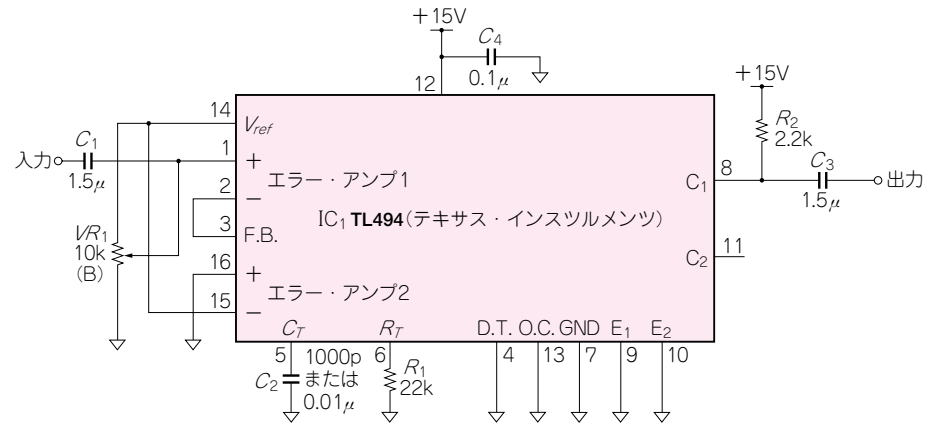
+15V
$C_4$
0.1μ
12
+15V
$R_2$
2.2k
14
$V_{ref}$
入力
$C_1$
1.5μ
1
+
2
−
エラー・アンプ1
8
$C_1$
$C_3$
1.5μ
出力
3
F.B.
$IC_1$ TL494（テキサス・インスツルメンツ）
$VR_1$
10k
(B)
11
$C_2$
16
+
エラー・アンプ2
15
−
$C_T$
$R_T$
D.T.
O.C.
GND
$E_1$
$E_2$
5
1000p
$C_2$
または
0.01μ
6
$R_1$
22k
4
13
7
9
10